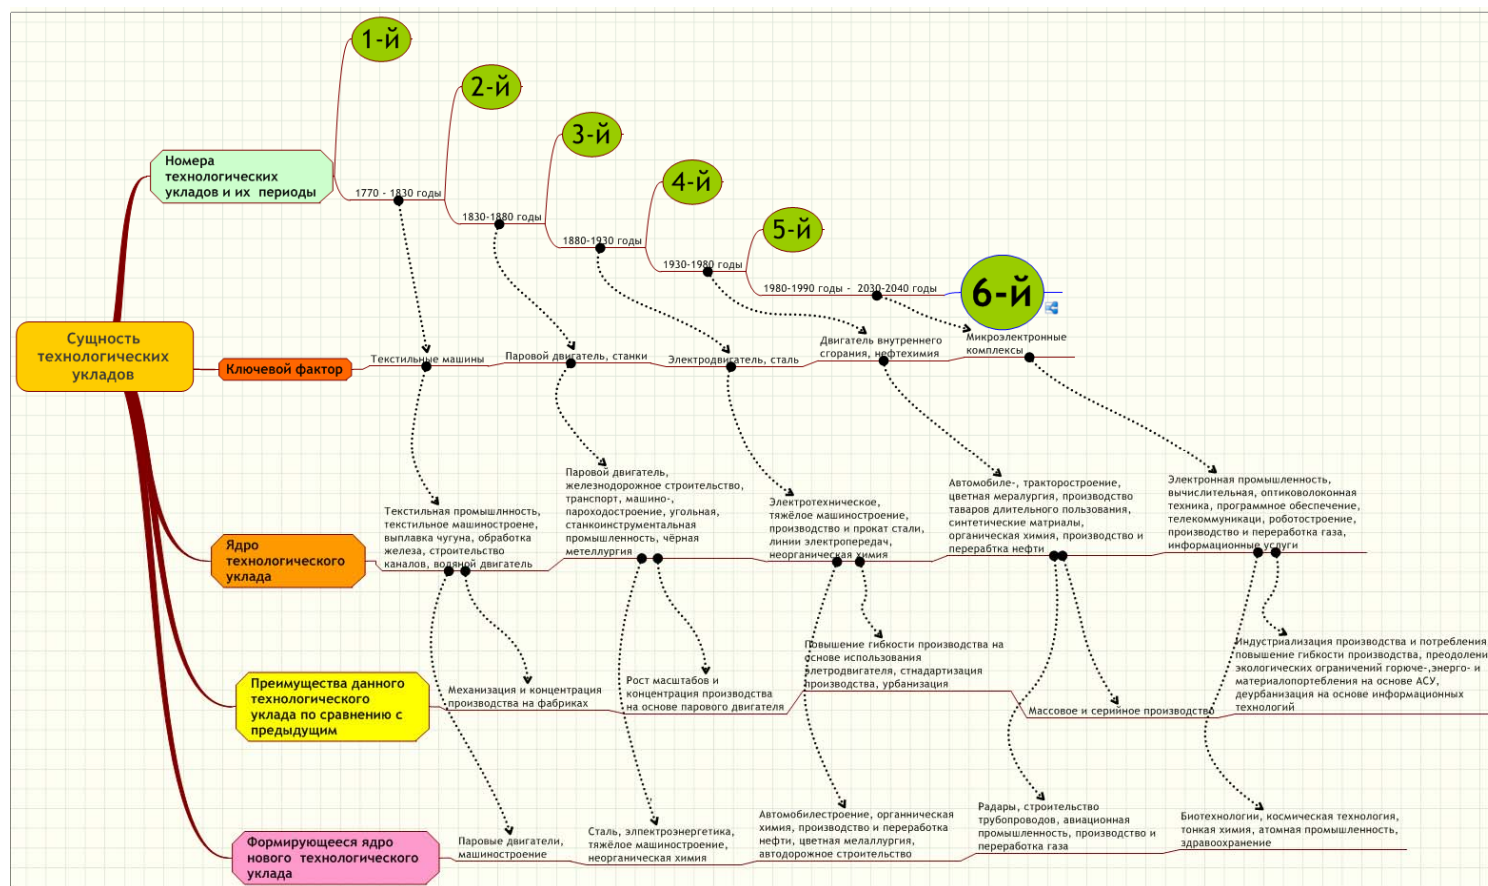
1-й

2-й

3-й

4-й

5-й

6-й

Номера технологических укладов и их периоды

1770 - 1830 годы

1830-1880 годы

1880-1930 годы

1930-1980 годы

1980-1990 годы - 2030-2040 годы

Сущность технологических укладов

Ключевой фактор

Текстильные машины

Паровой двигатель, станки

Электродвигатель, сталь

Двигатель внутреннего сгорания, нефтехимия

Микроэлектронные комплексы

Ядро технологического уклада

Текстильная промышлнность, текстильное машиностроение, выплавка чугуна, обработка железа, строительство каналов, водяной двигатель

Паровой двигатель, железнодорожное строительство, транспорт, машино-, пароходостроение, угольная, станкоинструментальная промышленность, чёрная металлургия

Электротехническое, тяжёлое машиностроение, производство и прокат стали, линии электропередач, неорганическая химия

Автомобиле-, тракторостроение, цветная мералургия, производство таваров длительного пользования, синтетические матриалы, органическая химия, производство и перерабтка нефти

Электронная промышленность, вычислительная, оптиковолоконная техника, програмное обеспечение, телекоммуникаци, роботостроение, производство и переработка газа, информационные услуги

Преимущества данного технологического уклада по сравнению с предыдущим

Механизация и концентрация производства на фабриках

Рост масштабов и концентрация производства на основе парового двигателя

Повышение гибкости производства на основе использования элетродвигателя, стнадартизация производства, урбанизация

Массовое и серийное производство

Индустриализация производства и потребления, повышение гибкости производства, преодолени экологических ограничений горюче-,энерго- и материалопотребления на основе АСУ, деурбанизация на основе информационных технологий

Формирующееся ядро нового технологического уклада

Паровые двигатели, машиностроение

Сталь, электроэнергетика, тяжёлое машиностроение, неорганическая химия

Автомобилестроение, органическая химия, производство и переработка нефти, цветная меаллургия, автодорожное строительство

Радары, строительство трубопроводов, авиационная промышленность, производство и переработка газа

Биотехнологии, космическая технология, тонкая химия, атомная промышленность, здравоохранение